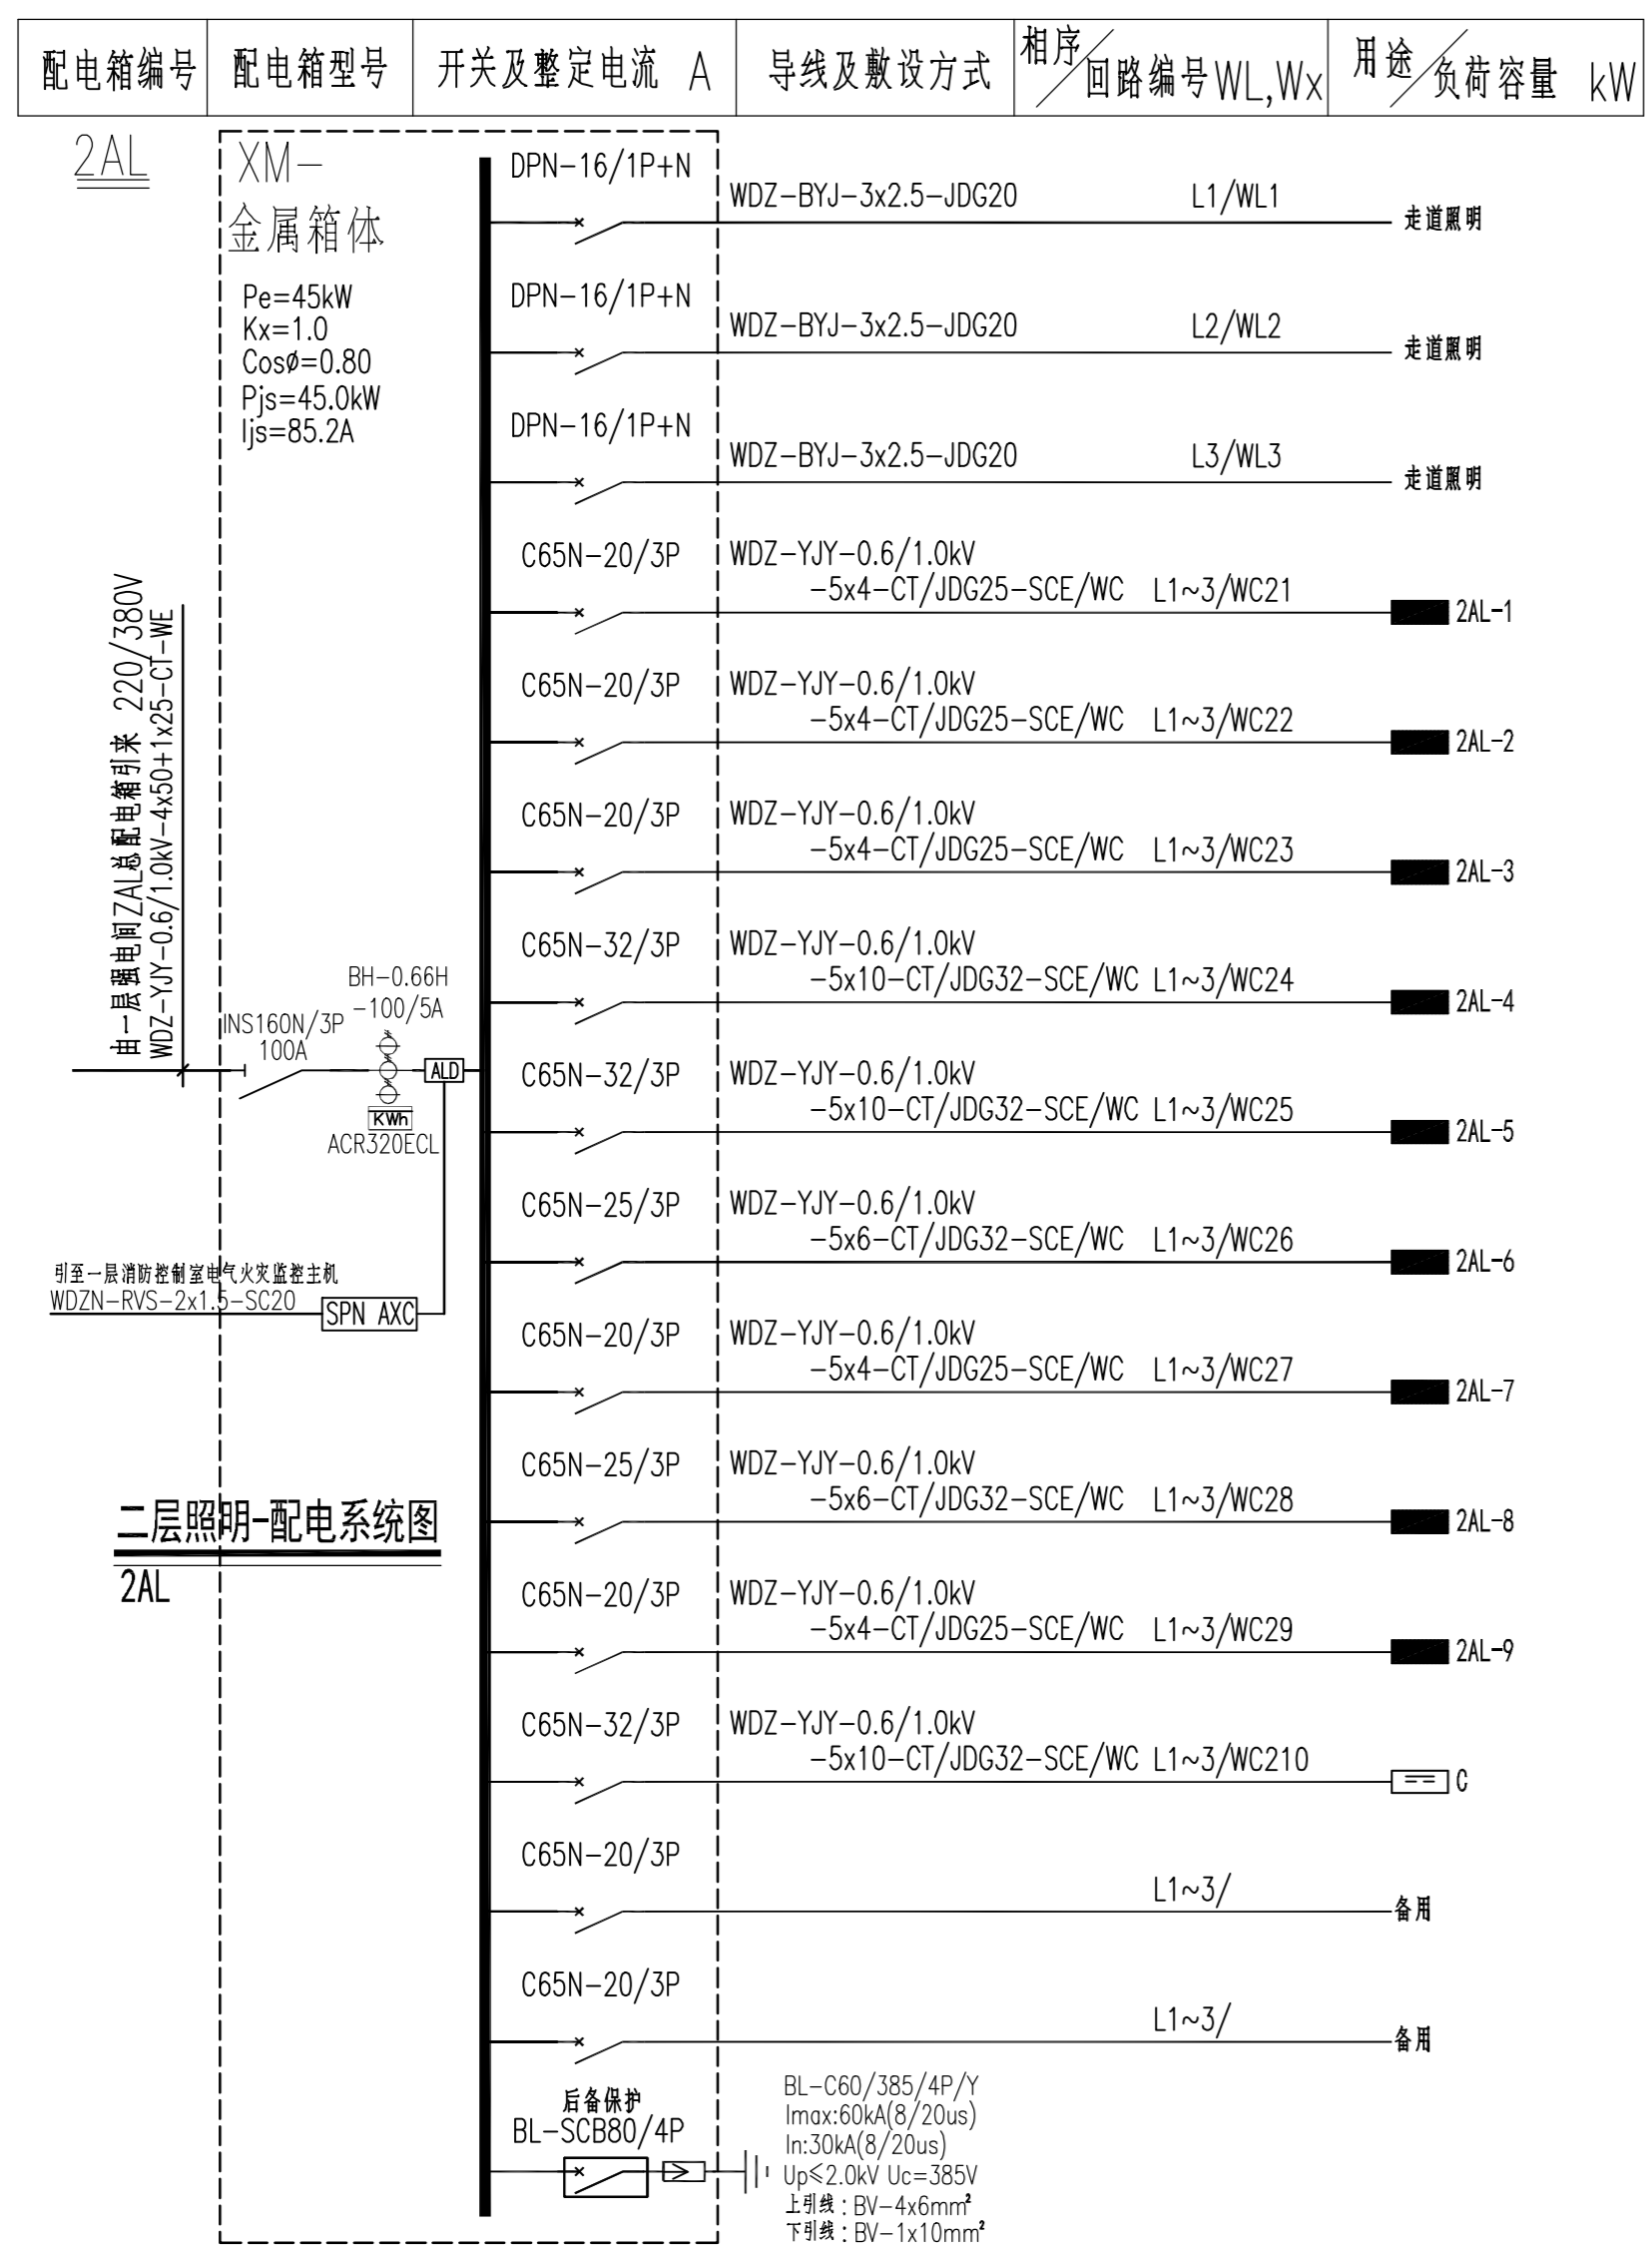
| 配电箱编号 | 配电箱型号 | 开关及整定电流 A | 导线及敷设方式 | 相序/回路编号WL,Wx | 用途/负荷容量 kW |
|---|---|---|---|---|---|

2AL

XM-
金属箱体

Pe=45kW
Kx=1.0
Cosø=0.80
Pjs=45.0kW
Ijs=85.2A

由一层强电间ZAL总配电箱引来 220/380V
WDZ-YJY-0.6/1.0kV-4x50+1x25-CT-WE

INS160N/3P
100A

BH-0.66H
-100/5A

ALD

KWh
ACR320ECL

引至一层消防控制室电气火灾监控主机
WDZN-RVS-2x1.5-SC20
SPN AXC

二层照明-配电系统图
2AL

DPN-16/1P+N WDZ-BYJ-3x2.5-JDG20 L1/WL1 走道照明

DPN-16/1P+N WDZ-BYJ-3x2.5-JDG20 L2/WL2 走道照明

DPN-16/1P+N WDZ-BYJ-3x2.5-JDG20 L3/WL3 走道照明

C65N-20/3P WDZ-YJY-0.6/1.0kV -5x4-CT/JDG25-SCE/WC L1~3/WC21 2AL-1

C65N-20/3P WDZ-YJY-0.6/1.0kV -5x4-CT/JDG25-SCE/WC L1~3/WC22 2AL-2

C65N-20/3P WDZ-YJY-0.6/1.0kV -5x4-CT/JDG25-SCE/WC L1~3/WC23 2AL-3

C65N-32/3P WDZ-YJY-0.6/1.0kV -5x10-CT/JDG32-SCE/WC L1~3/WC24 2AL-4

C65N-32/3P WDZ-YJY-0.6/1.0kV -5x10-CT/JDG32-SCE/WC L1~3/WC25 2AL-5

C65N-25/3P WDZ-YJY-0.6/1.0kV -5x6-CT/JDG32-SCE/WC L1~3/WC26 2AL-6

C65N-20/3P WDZ-YJY-0.6/1.0kV -5x4-CT/JDG25-SCE/WC L1~3/WC27 2AL-7

C65N-25/3P WDZ-YJY-0.6/1.0kV -5x6-CT/JDG32-SCE/WC L1~3/WC28 2AL-8

C65N-20/3P WDZ-YJY-0.6/1.0kV -5x4-CT/JDG25-SCE/WC L1~3/WC29 2AL-9

C65N-32/3P WDZ-YJY-0.6/1.0kV -5x10-CT/JDG32-SCE/WC L1~3/WC210 C

C65N-20/3P L1~3/ 备用

C65N-20/3P L1~3/ 备用

后备保护
BL-SCB80/4P

BL-C60/385/4P/Y
Imax:60kA(8/20us)
In:30kA(8/20us)
Up≤2.0kV Uc=385V
上引线：BV-4x6mm²
下引线：BV-1x10mm²